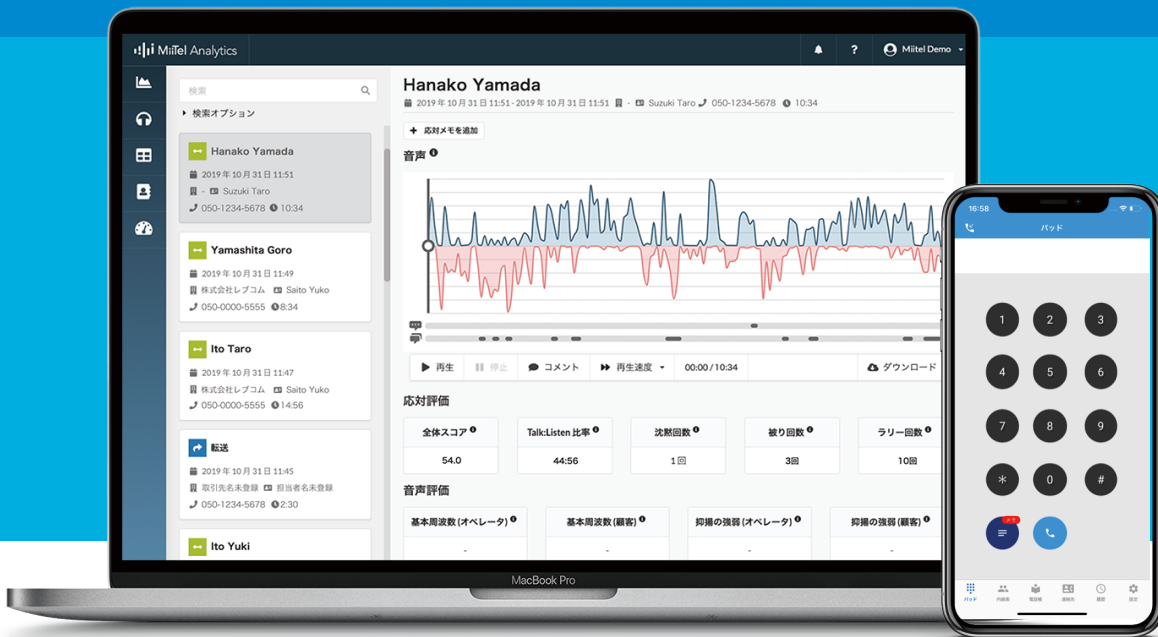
MiiTel Analytics

? Miitel Demo

検索

検索オプション

Hanako Yamada
2019 年 10 月 31 日 11:51
- Suzuki Taro
050-1234-5678 10:34

Yamashita Goro
2019 年 10 月 31 日 11:49
株式会社レブコム Saito Yuko
050-0000-5555 8:34

Ito Taro
2019 年 10 月 31 日 11:47
株式会社レブコム Saito Yuko
050-0000-5555 14:56

転送
2019 年 10 月 31 日 11:45
取引先名未登録 担当者名未登録
050-1234-5678 2:30

Ito Yuki

Hanako Yamada
2019 年 10 月 31 日 11:51 - 2019 年 10 月 31 日 11:51 - Suzuki Taro 050-1234-5678 10:34

応対メモを追加

音声

再生 停止 コメント 再生速度 00:00 / 10:34 ダウンロード

応対評価

| 全体スコア | Talk:Listen 比率 | 沈黙回数 | 被り回数 | ラリー回数 |
|---|---|---|---|---|
| 54.0 | 44:56 | 1回 | 3回 | 10回 |

音声評価

| 基本周波数 (オペレータ) | 基本周波数 (顧客) | 抑揚の強弱 (オペレータ) | 抑揚の強弱 (顧客) |
|---|---|---|---|
| - | - | - | - |

MacBook Pro

16:58

パッド

1 2 3
4 5 6
7 8 9
* 0 #

メモ

パッド 内線帳 電話帳 連絡先 履歴 設定